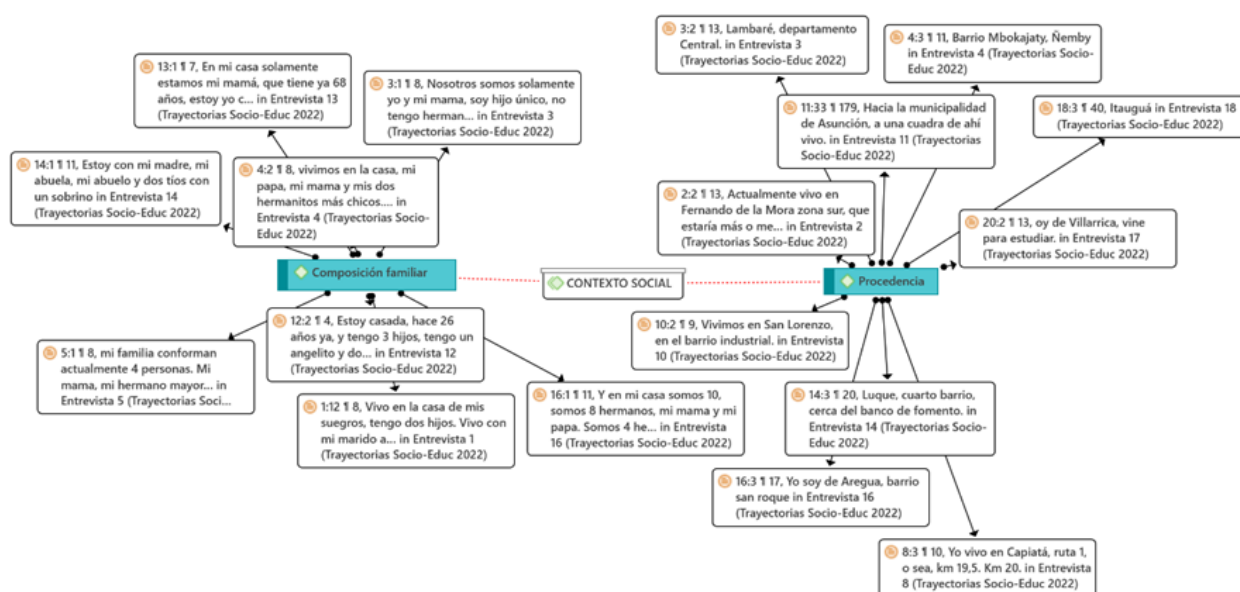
13:1 ¶ 7, En mi casa solamente estamos mi mamá, que tiene ya 68 años, estoy yo c... in Entrevista 13 (Trayectorias Socio-Educ 2022)

3:1 ¶ 8, Nosotros somos solamente yo y mi mama, soy hijo único, no tengo herman... in Entrevista 3 (Trayectorias Socio-Educ 2022)

14:1 ¶ 11, Estoy con mi madre, mi abuela, mi abuelo y dos tíos con un sobrino in Entrevista 14 (Trayectorias Socio-Educ 2022)

4:2 ¶ 8, vivimos en la casa, mi papa, mi mama y mis dos hermanitos más chicos.... in Entrevista 4 (Trayectorias Socio-Educ 2022)

Composición familiar

CONTEXTO SOCIAL

12:2 ¶ 4, Estoy casada, hace 26 años ya, y tengo 3 hijos, tengo un angelito y do... in Entrevista 12 (Trayectorias Socio-Educ 2022)

5:1 ¶ 8, mi familia conforman actualmente 4 personas. Mi mama, mi hermano mayor... in Entrevista 5 (Trayectorias Soci...

1:12 ¶ 8, Vivo en la casa de mis suegros, tengo dos hijos. Vivo con mi marido a... in Entrevista 1 (Trayectorias Socio-Educ 2022)

16:1 ¶ 11, Y en mi casa somos 10, somos 8 hermanos, mi mama y mi papa. Somos 4 he... in Entrevista 16 (Trayectorias Socio-Educ 2022)

3:2 ¶ 13, Lambaré, departamento Central. in Entrevista 3 (Trayectorias Socio-Educ 2022)

4:3 ¶ 11, Barrio Mbokajaty, Ñemby in Entrevista 4 (Trayectorias Socio-Educ 2022)

11:33 ¶ 179, Hacia la municipalidad de Asunción, a una cuadra de ahí vivo. in Entrevista 11 (Trayectorias Socio-Educ 2022)

18:3 ¶ 40, Itauguá in Entrevista 18 (Trayectorias Socio-Educ 2022)

2:2 ¶ 13, Actualmente vivo en Fernando de la Mora zona sur, que estaría más o me... in Entrevista 2 (Trayectorias Socio-Educ 2022)

20:2 ¶ 13, oy de Villarrica, vine para estudiar. in Entrevista 17 (Trayectorias Socio-Educ 2022)

Procedencia

10:2 ¶ 9, Vivimos en San Lorenzo, en el barrio industrial. in Entrevista 10 (Trayectorias Socio-Educ 2022)

14:3 ¶ 20, Luque, cuarto barrio, cerca del banco de fomento. in Entrevista 14 (Trayectorias Socio-Educ 2022)

16:3 ¶ 17, Yo soy de Aregua, barrio san roque in Entrevista 16 (Trayectorias Socio-Educ 2022)

8:3 ¶ 10, Yo vivo en Capiatá, ruta 1, o sea, km 19,5. Km 20. in Entrevista 8 (Trayectorias Socio-Educ 2022)